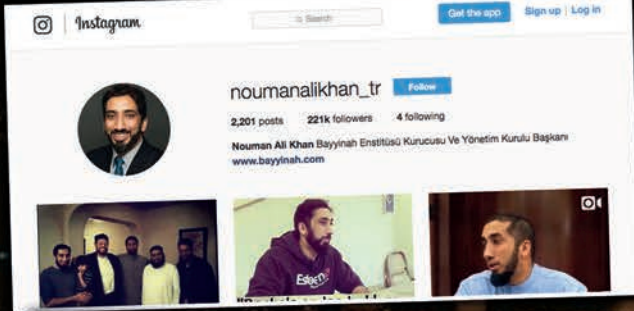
Instagram

Search

Get the app

Sign up | Log in

nouman​alikhan_tr

Follow

2,201 posts 221k followers 4 following

Nouman Ali Khan Bayyinah Enstitüsü Kurucusu Ve Yönetim Kurulu Başkanı
www.bayyinah.com

Esteem

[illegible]